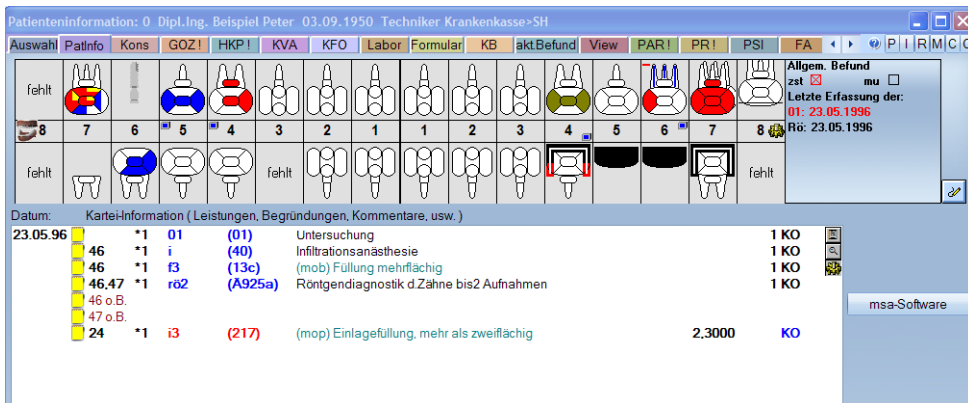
Patienteninformation: 0 Dipl.Ing. Beispiel Peter 03.09.1950 Techniker Krankenkasse>SH

Auswahl | PatInfo | Kons | GOZ ! | HKP ! | KVA | KFO | Labor | Formular | KB | akt.Befund | View | PAR ! | PR ! | PSI | FA | P | I | R | M | C | C

fehlt

8 7 6 5 4 3 2 1 1 2 3 4 5 6 7 8

fehlt fehlt fehlt

Allgem. Befund
zst ☒ mu ☐
Letzte Erfassung der:
01: 23.05.1996
Rö: 23.05.1996

Datum: Kartei-Information ( Leistungen, Begründungen, Kommentare, usw. )

| | | | | | | |
|---|---|---|---|---|---|---|
| 23.05.96 | | *1 | 01 | (01) | Untersuchung | 1 KO |
| | 46 | *1 | i | (40) | Infiltrationsanästhesie | 1 KO |
| | 46 | *1 | f3 | (13c) | (mob) Füllung mehrflächig | 1 KO |
| | 46,47 | *1 | rö2 | (Ä925a) | Röntgendiagnostik d.Zähne bis2 Aufnahmen | 1 KO |
| | 46 o.B. | | | | | |
| | 47 o.B. | | | | | |
| | 24 | *1 | i3 | (217) | (mop) Einlagefüllung, mehr als zweiflächig | 2,3000 KO |

msa-Software